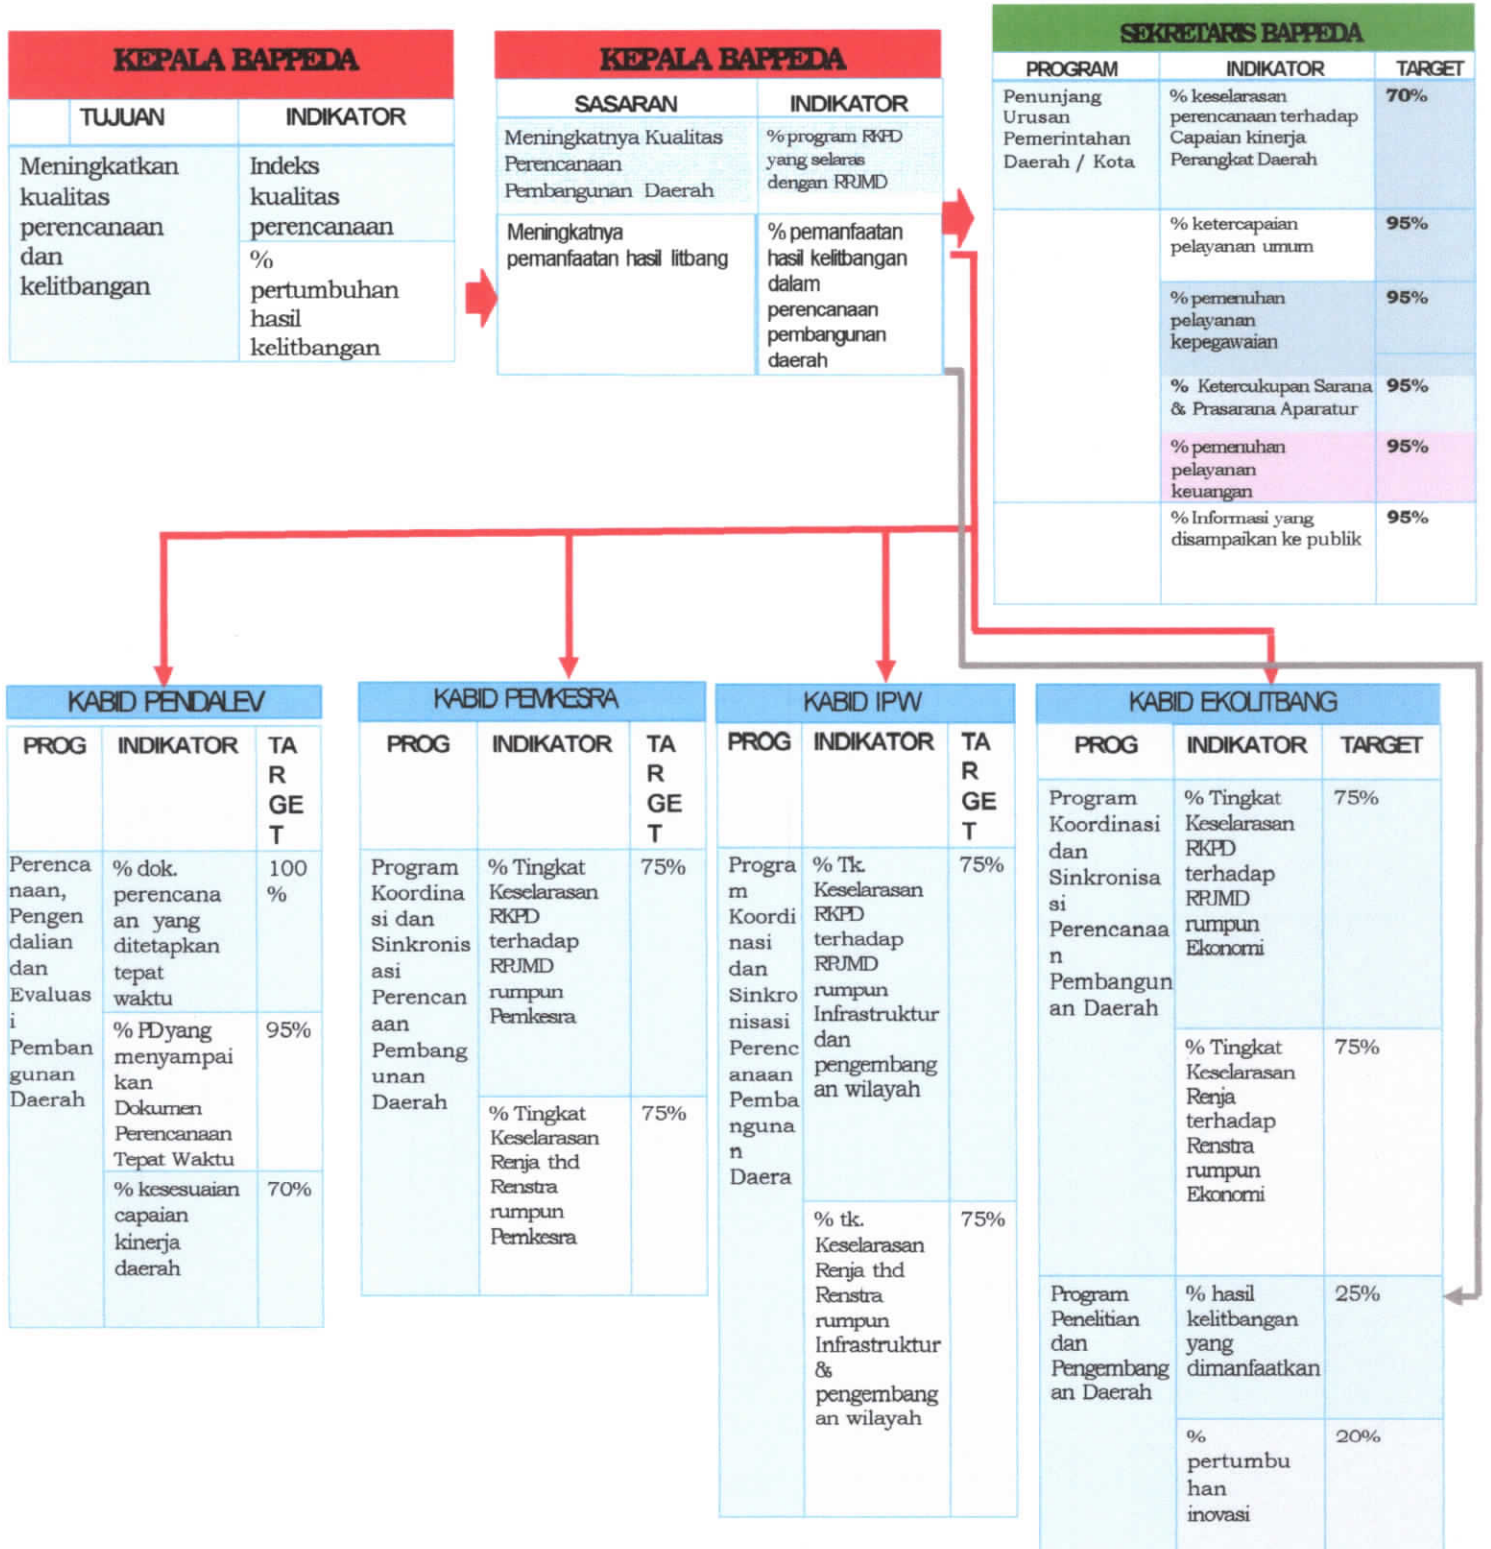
KEPALA BAPPEDA

| TUJUAN | INDIKATOR |
|---|---|
| Meningkatkan kualitas perencanaan dan kelitbangan | Indeks kualitas perencanaan |
| | % pertumbuhan hasil kelitbangan |

KEPALA BAPPEDA

| SASARAN | INDIKATOR |
|---|---|
| Meningkatnya Kualitas Perencanaan Pembangunan Daerah | % program RKPD yang selaras dengan RPJMD |
| Meningkatnya pemanfaatan hasil litbang | % pemanfaatan hasil kelitbangan dalam perencanaan pembangunan daerah |

SEKRETARIS BAPPEDA

| PROGRAM | INDIKATOR | TARGET |
|---|---|---|
| Penunjang Urusan Pemerintahan Daerah / Kota | % keselarasan perencanaan terhadap Capaian kinerja Perangkat Daerah | 70% |
| | % ketercapaian pelayanan umum | 95% |
| | % pemenuhan pelayanan kepegawaian | 95% |
| | % Ketercukupan Sarana & Prasarana Aparatur | 95% |
| | % pemenuhan pelayanan keuangan | 95% |
| | % Informasi yang disampaikan ke publik | 95% |

KABID PENDALEV

| PROG | INDIKATOR | TARGET |
|---|---|---|
| Perencanaan, Pengendalian dan Evaluasi Pembangunan Daerah | % dok. perencanaan yang ditetapkan tepat waktu | 100 % |
| | % PD yang menyampaikan Dokumen Perencanaan Tepat Waktu | 95% |
| | % kesesuaian capaian kinerja daerah | 70% |

KABID PEMKESRA

| PROG | INDIKATOR | TARGET |
|---|---|---|
| Program Koordinasi dan Sinkronisasi Perencanaan Pembangunan Daerah | % Tingkat Keselarasan RKPD terhadap RPJMD rumpun Pemkesra | 75% |
| | % Tingkat Keselarasan Renja thd Renstra rumpun Pemkesra | 75% |

KABID IPW

| PROG | INDIKATOR | TARGET |
|---|---|---|
| Program Koordinasi dan Sinkronisasi Perencanaan Pembangunan Daera | % Tk. Keselarasan RKPD terhadap RPJMD rumpun Infrastruktur dan pengembangan wilayah | 75% |
| | % tk. Keselarasan Renja thd Renstra rumpun Infrastruktur & pengembangan wilayah | 75% |

KABID EKOLITBANG

| PROG | INDIKATOR | TARGET |
|---|---|---|
| Program Koordinasi dan Sinkronisasi Perencanaan Pembangunan Daerah | % Tingkat Keselarasan RKPD terhadap RPJMD rumpun Ekonomi | 75% |
| | % Tingkat Keselarasan Renja terhadap Renstra rumpun Ekonomi | 75% |
| Program Penelitian dan Pengembangan Daerah | % hasil kelitbangan yang dimanfaatkan | 25% |
| | % pertumbuhan inovasi | 20% |